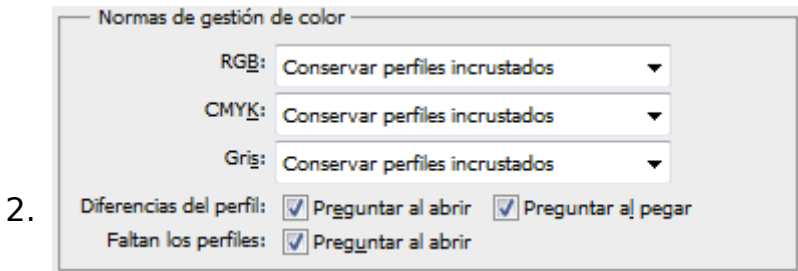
2.

Normas de gestión de color

RGB: Conservar perfiles incrustados

CMYK: Conservar perfiles incrustados

Gris: Conservar perfiles incrustados

Diferencias del perfil: Preguntar al abrir Preguntar al pegar

Faltan los perfiles: Preguntar al abrir